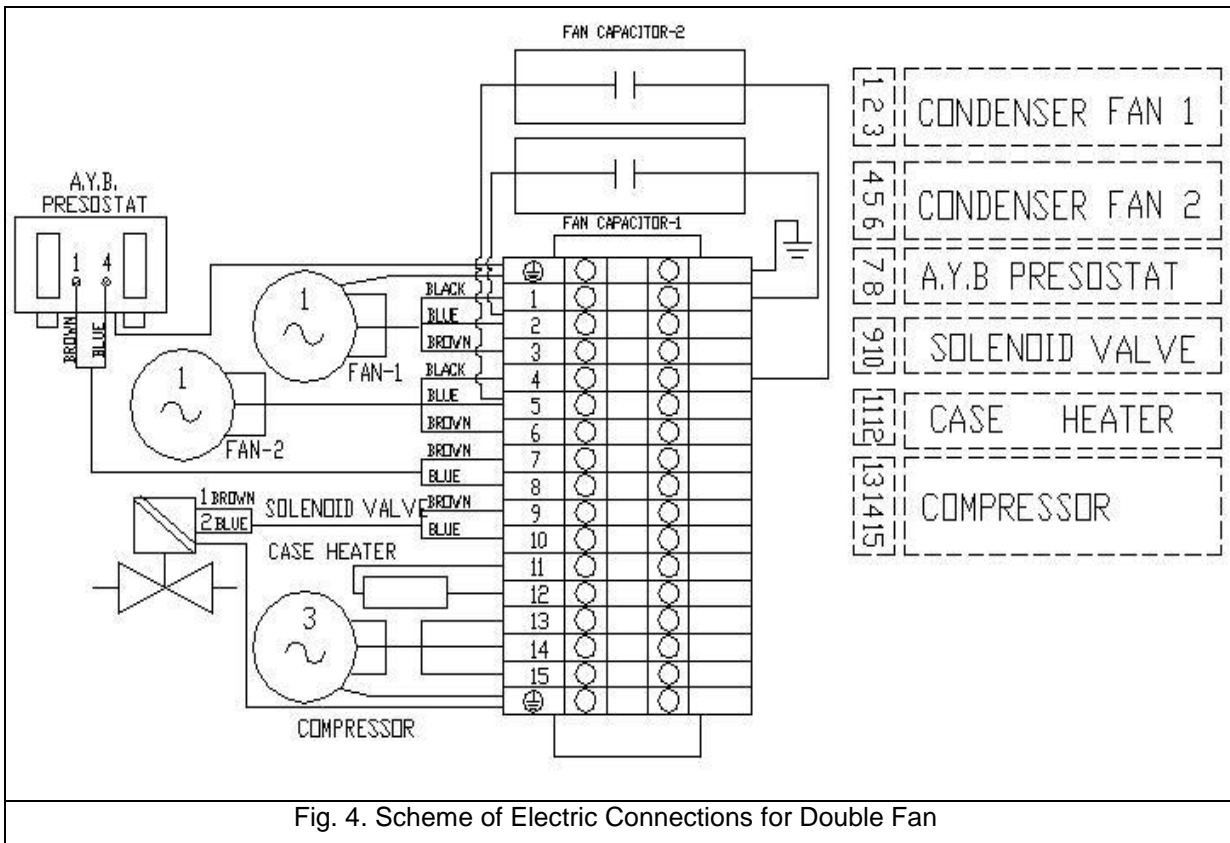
FAN CAPACITOR-2

FAN CAPACITOR-1

A.Y.B. PRESOSTAT

1 4

BROWN BLUE

1

FAN-1

1

FAN-2

BLACK
BLUE
BROVN
BLACK
BLUE
BROVN
BROVN
BLUE
BROVN
BLUE

1
2
3
4
5
6
7
8
9
10
11
12
13
14
15

1 BROWN
2 BLUE
SOLENOID VALVE

CASE HEATER

3

COMPRESSOR

1 2 3 CONDENSER FAN 1

4 5 6 CONDENSER FAN 2

7 8 A.Y.B PRESOSTAT

9 10 SOLENOID VALVE

11 12 CASE HEATER

13 14 15 COMPRESSOR

Fig. 4. Scheme of Electric Connections for Double Fan